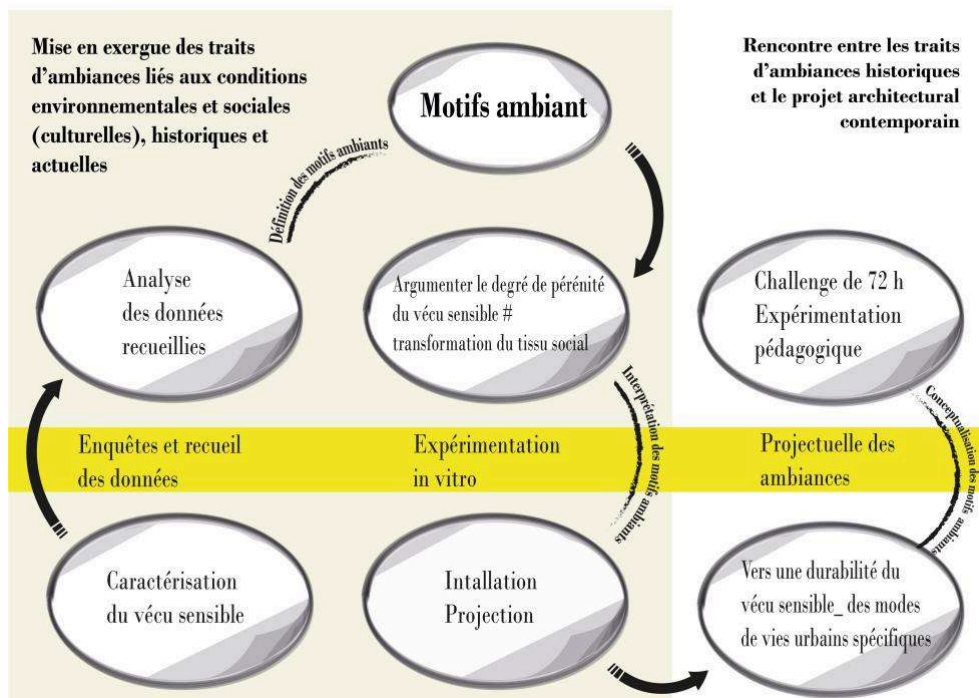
Mise en exergue des traits d'ambiances liés aux conditions environnementales et sociales (culturelles), historiques et actuelles

Motifs ambiant

Rencontre entre les traits d'ambiances historiques et le projet architectural contemporain

Définition des motifs ambiants

Analyse des données recueillies

Argumenter le degré de pérénité du vécu sensible # transformation du tissu social

Challenge de 72 h Expérimentation pédagogique

Interprétation des motifs ambiants

Conceptualisation des motifs ambiants

Enquêtes et recueil des données

Expérimentation in vitro

Projectuelle des ambiances

Caractérisation du vécu sensible

Intallation Projection

Vers une durabilité du vécu sensible_ des modes de vies urbains spécifiques